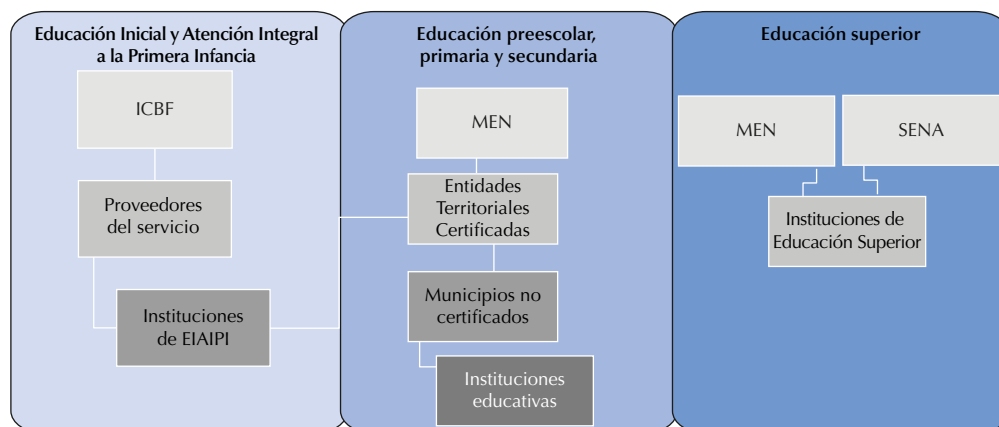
Educación Inicial y Atención Integral a la Primera Infancia

ICBF

Proveedores del servicio

Instituciones de EIAIPI

Educación preescolar, primaria y secundaria

MEN

Entidades Territoriales Certificadas

Municipios no certificados

Instituciones educativas

Educación superior

MEN

SENA

Instituciones de Educación Superior